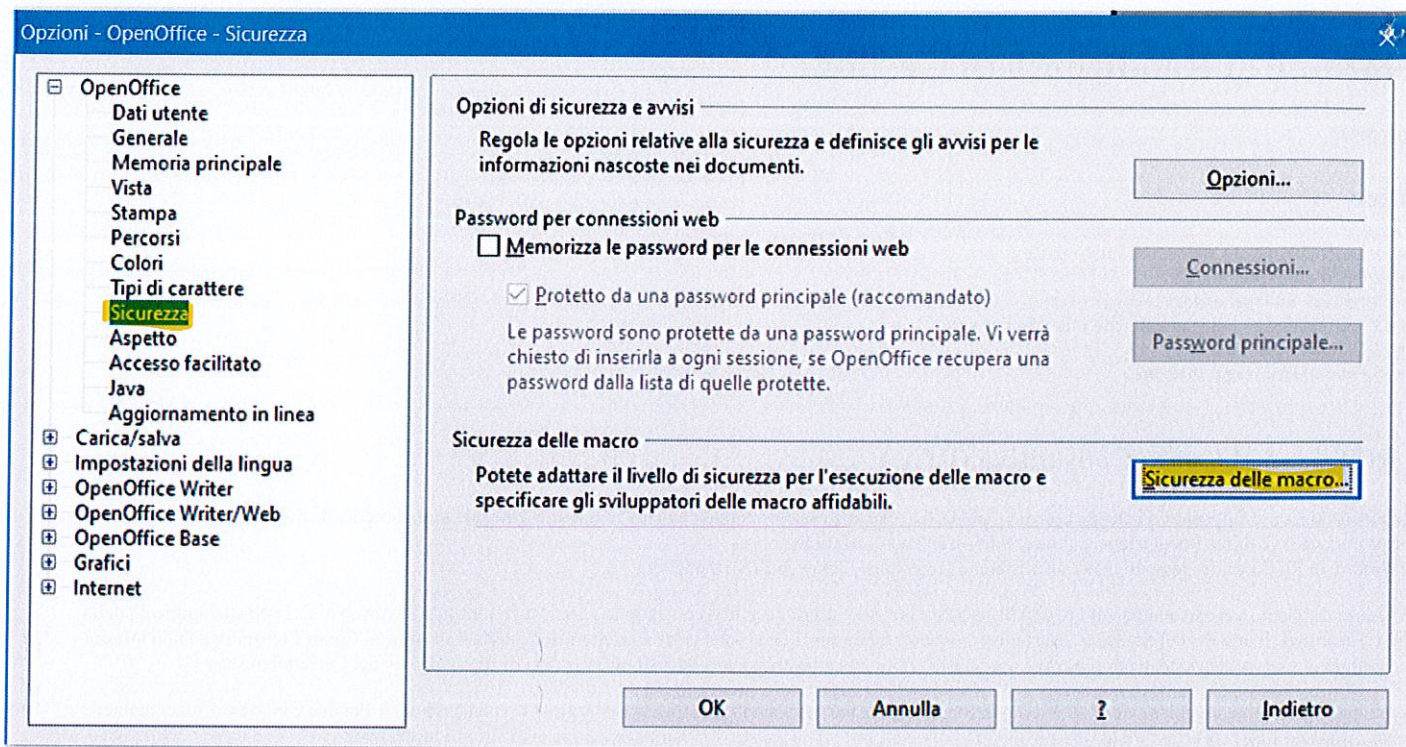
Opzioni - OpenOffice - Sicurezza

OpenOffice
Dati utente
Generale
Memoria principale
Vista
Stampa
Percorsi
Colori
Tipi di carattere
Sicurezza
Aspetto
Accesso facilitato
Java
Aggiornamento in linea
Carica/salva
Impostazioni della lingua
OpenOffice Writer
OpenOffice Writer/Web
OpenOffice Base
Grafici
Internet

Opzioni di sicurezza e avvisi

Regola le opzioni relative alla sicurezza e definisce gli avvisi per le informazioni nascoste nei documenti.

Opzioni...

Password per connessioni web

Memorizza le password per le connessioni web

Connessioni...

Protetto da una password principale (raccomandato)

Le password sono protette da una password principale. Vi verrà chiesto di inserirla a ogni sessione, se OpenOffice recupera una password dalla lista di quelle protette.

Password principale...

Sicurezza delle macro

Potete adattare il livello di sicurezza per l'esecuzione delle macro e specificare gli sviluppatori delle macro affidabili.

Sicurezza delle macro...

OK
Annulla
?
Indietro